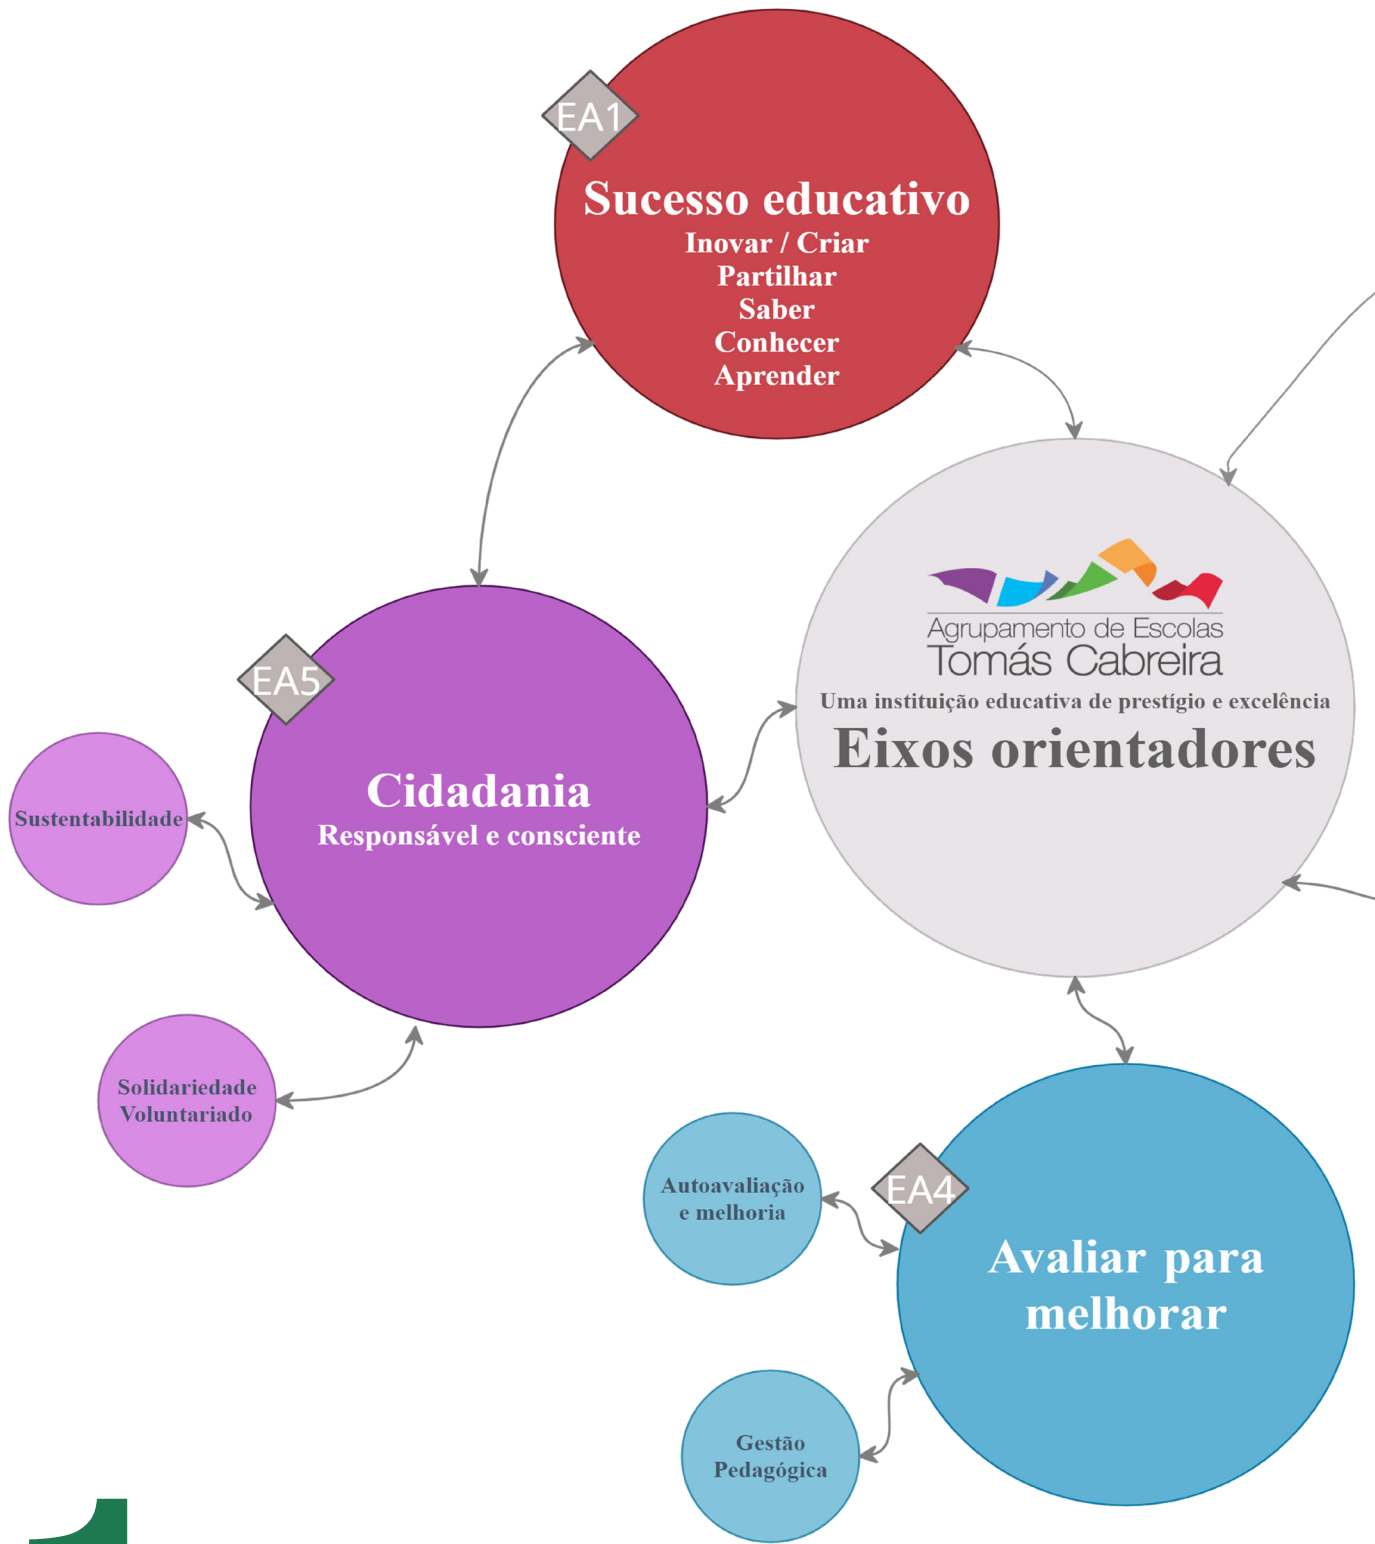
EA1

Sucesso educativo

Inovar / Criar
Partilhar
Saber
Conhecer
Aprender

Agrupamento de Escolas
Tomás Cabreira

Uma instituição educativa de prestígio e excelência

Eixos orientadores

EA5

Cidadania

Responsável e consciente

Sustentabilidade

Solidariedade
Voluntariado

EA4

Avaliar para melhorar

Autoavaliação e melhoria

Gestão Pedagógica